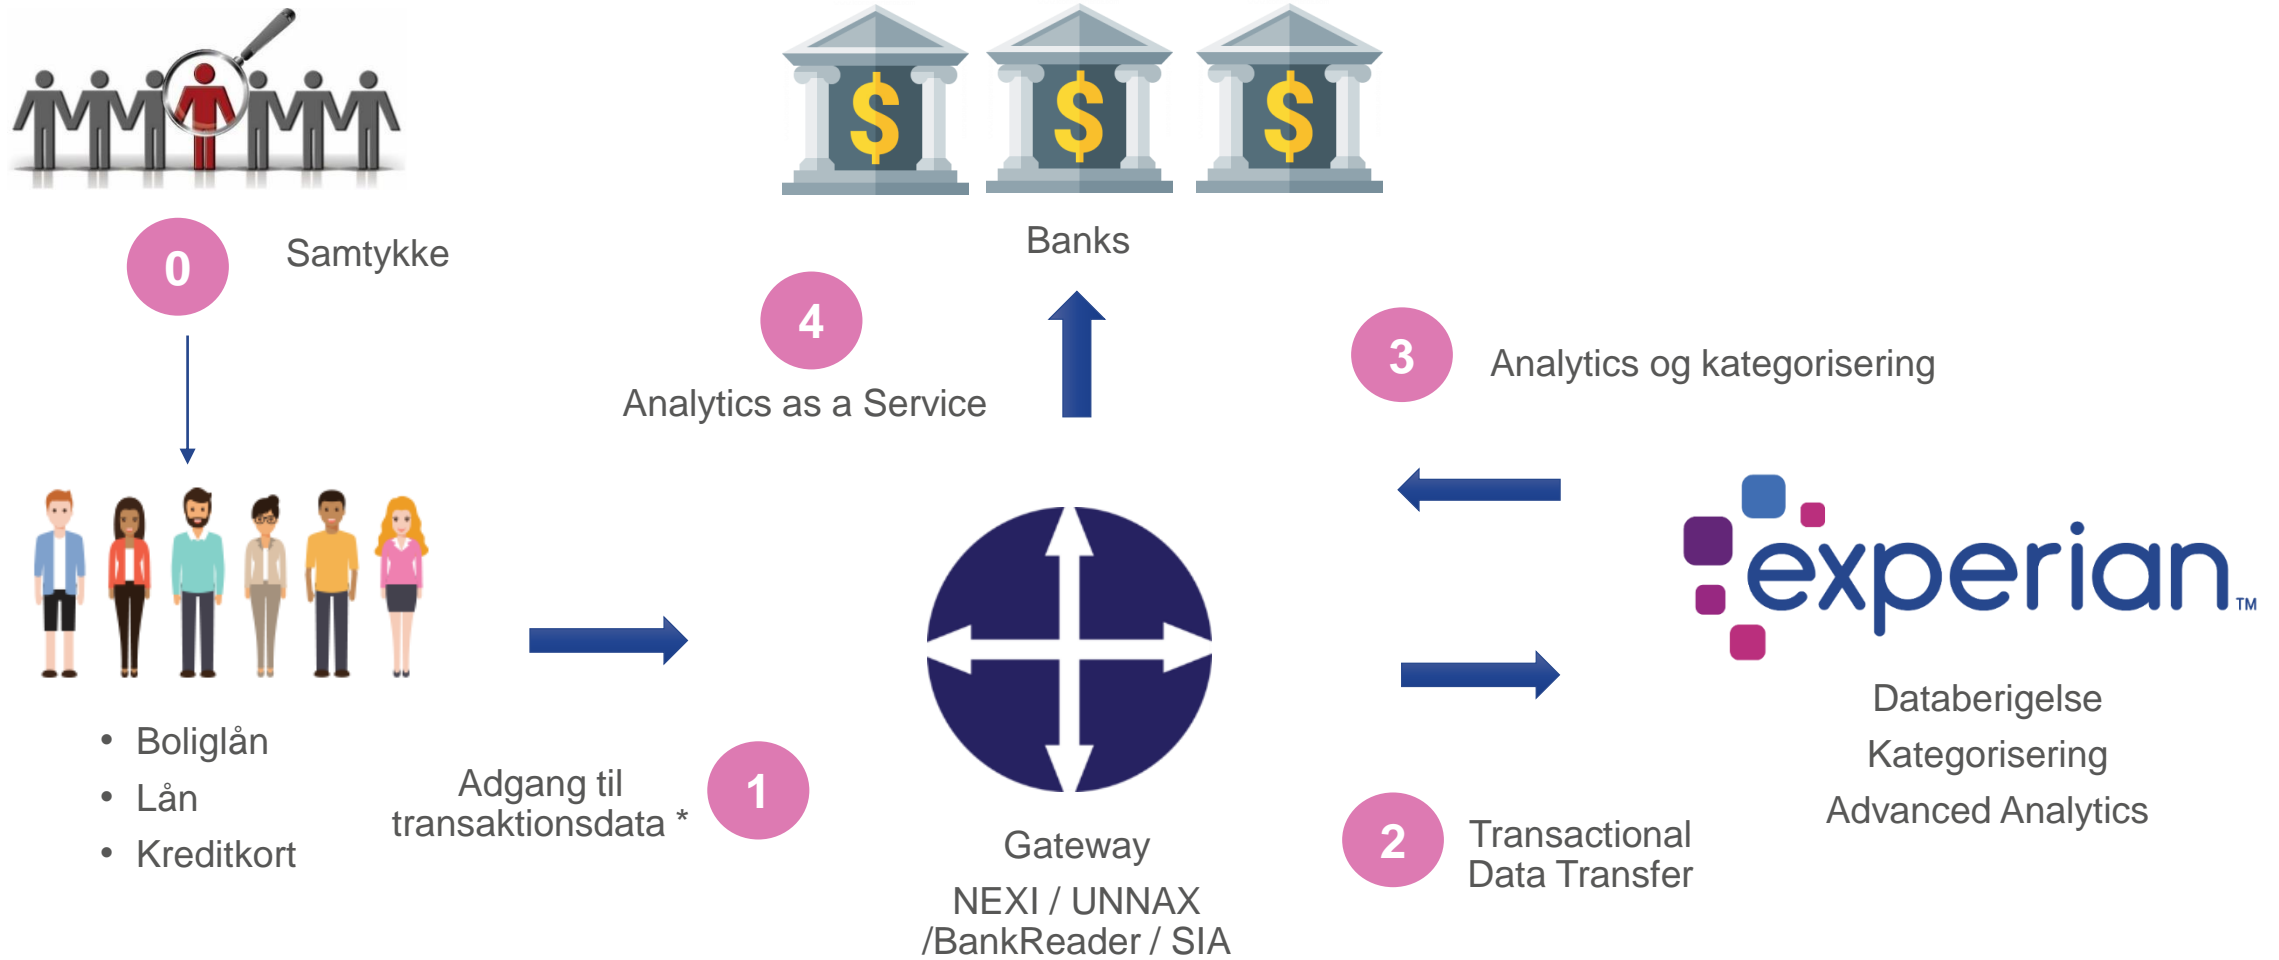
$ $ $

Banks

0 Samtykke

4

Analytics as a Service

3 Analytics og kategorisering

experian™

Databerigelse
Kategorisering
Advanced Analytics

• Boliglån
• Lån
• Kreditkort

Adgang til transaktionsdata *

1

Gateway
NEXI / UNNAX /BankReader / SIA

2 Transactional Data Transfer